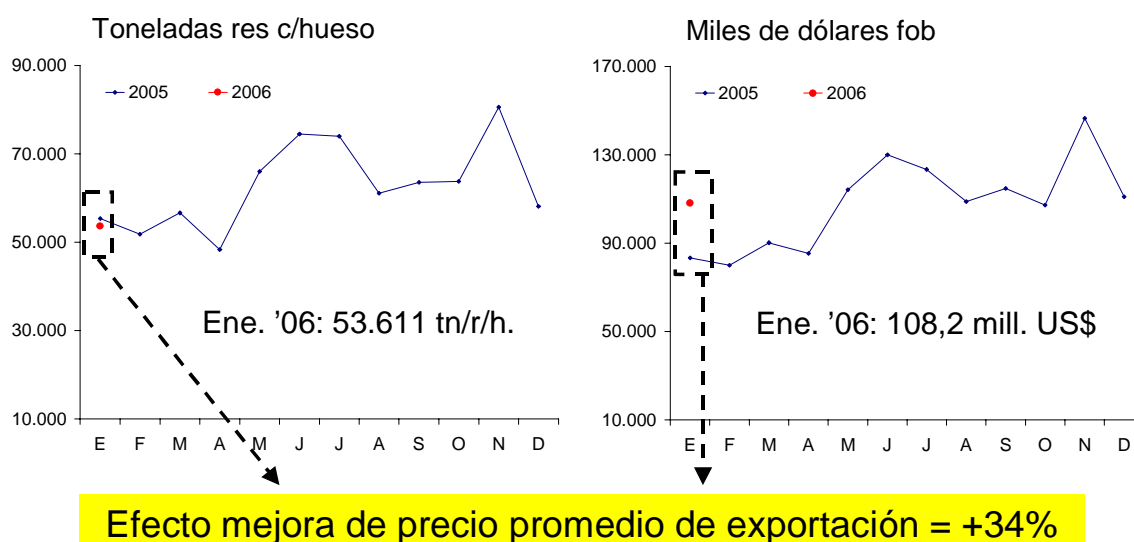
Toneladas res c/hueso

90.000
70.000
50.000
30.000
10.000

2005
2006

E F M A M J J A S O N D

Ene. ’06: 53.611 tn/r/h.

Miles de dólares fob

170.000
130.000
90.000
50.000
10.000

2005
2006

E F M A M J J A S O N D

Ene. ’06: 108,2 mill. US$

Efecto mejora de precio promedio de exportación = +34%